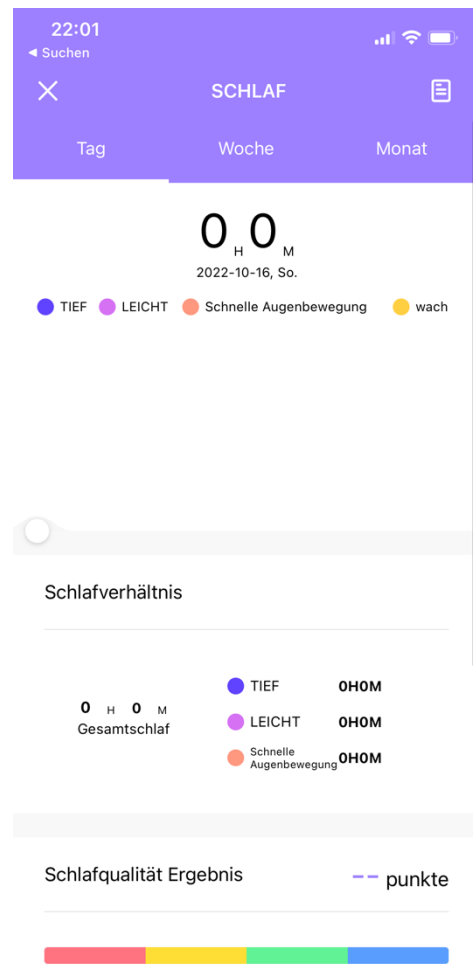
22:01
◂ Suchen

SCHLAF

Tag Woche Monat

0 H 0 M
2022-10-16, So.

TIEF LEICHT Schnelle Augenbewegung wach

Schlafverhältnis

0 H 0 M
Gesamtschlaf

TIEF 0H0M
LEICHT 0H0M
Schnelle Augenbewegung 0H0M

Schlafqualität Ergebnis -- punkte